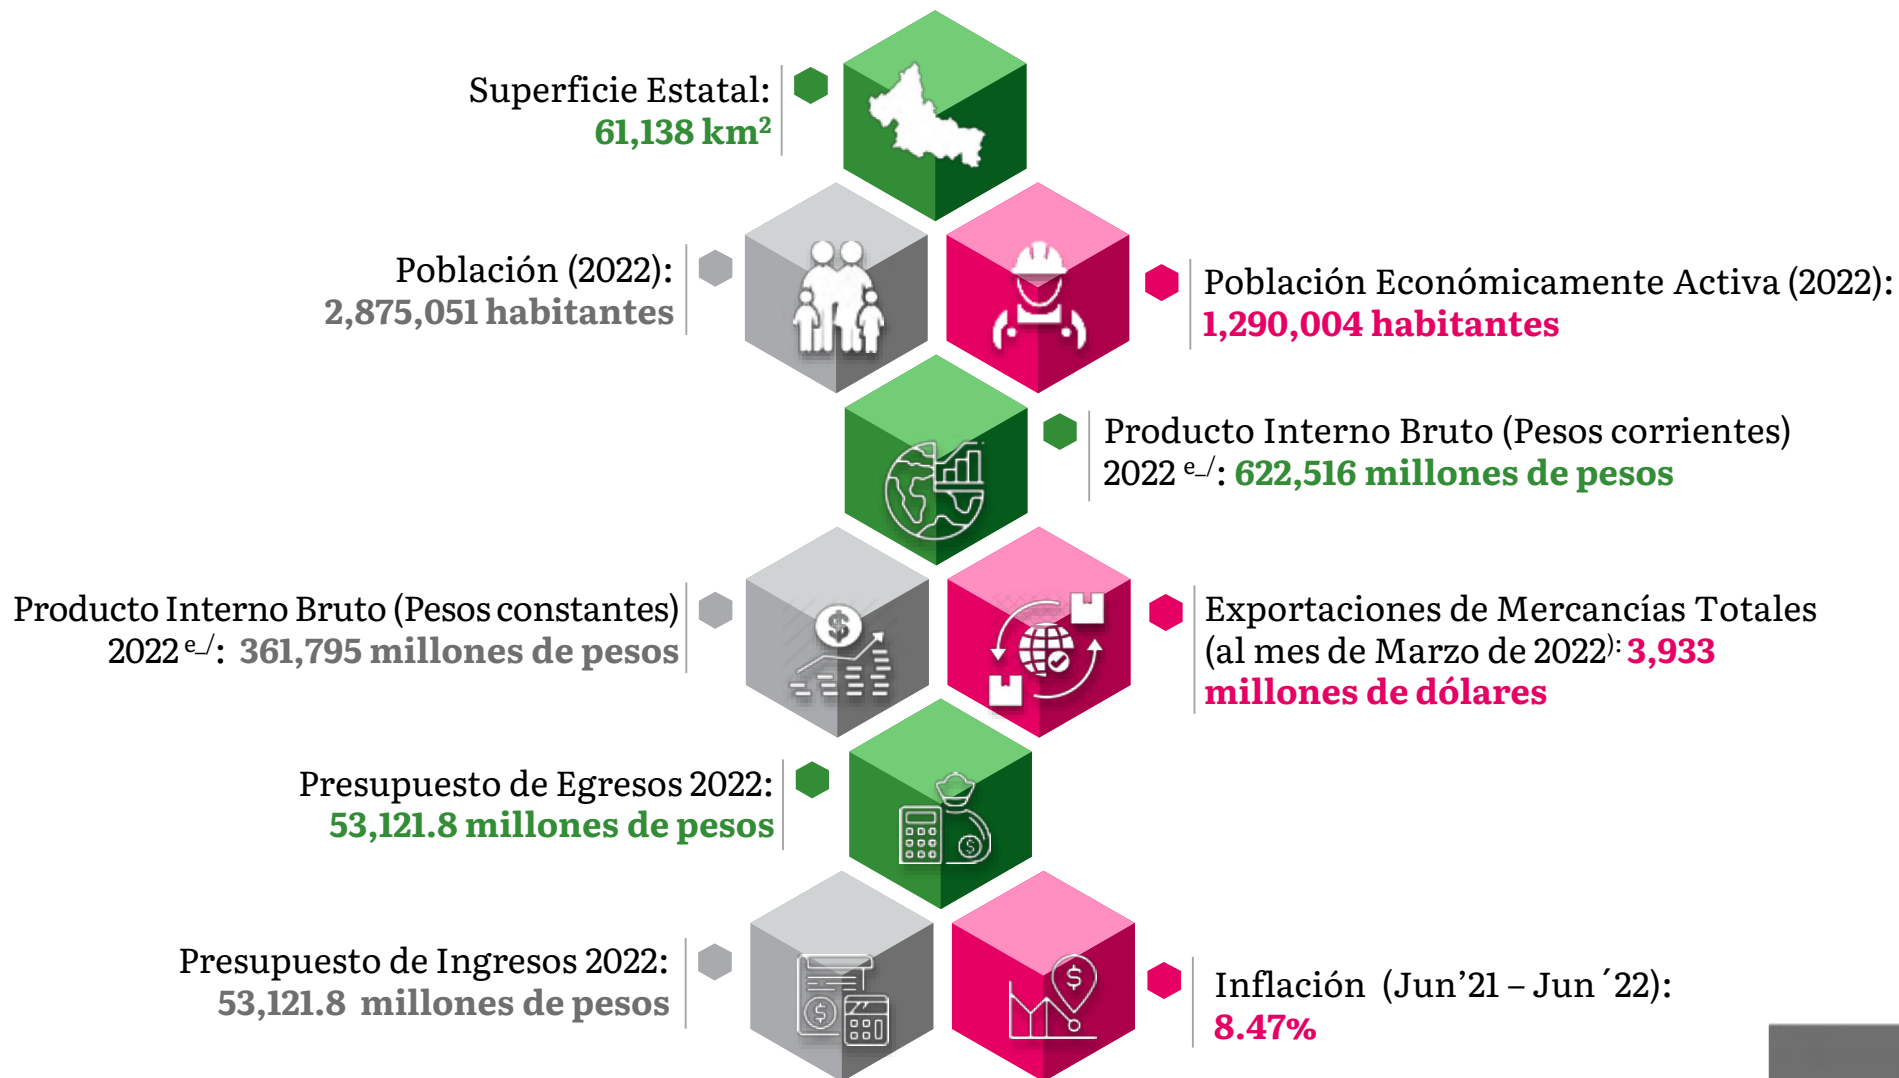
Superficie Estatal:
61,138 km$^2$

Población (2022):
2,875,051 habitantes

Población Económicamente Activa (2022):
1,290,004 habitantes

Producto Interno Bruto (Pesos corrientes) 2022 $^{e\_/}$: 622,516 millones de pesos

Producto Interno Bruto (Pesos constantes) 2022 $^{e\_/}$: 361,795 millones de pesos

Exportaciones de Mercancías Totales (al mes de Marzo de 2022$^{)}$: 3,933 millones de dólares

Presupuesto de Egresos 2022:
53,121.8 millones de pesos

Presupuesto de Ingresos 2022:
53,121.8 millones de pesos

Inflación (Jun'21 – Jun´22):
8.47%